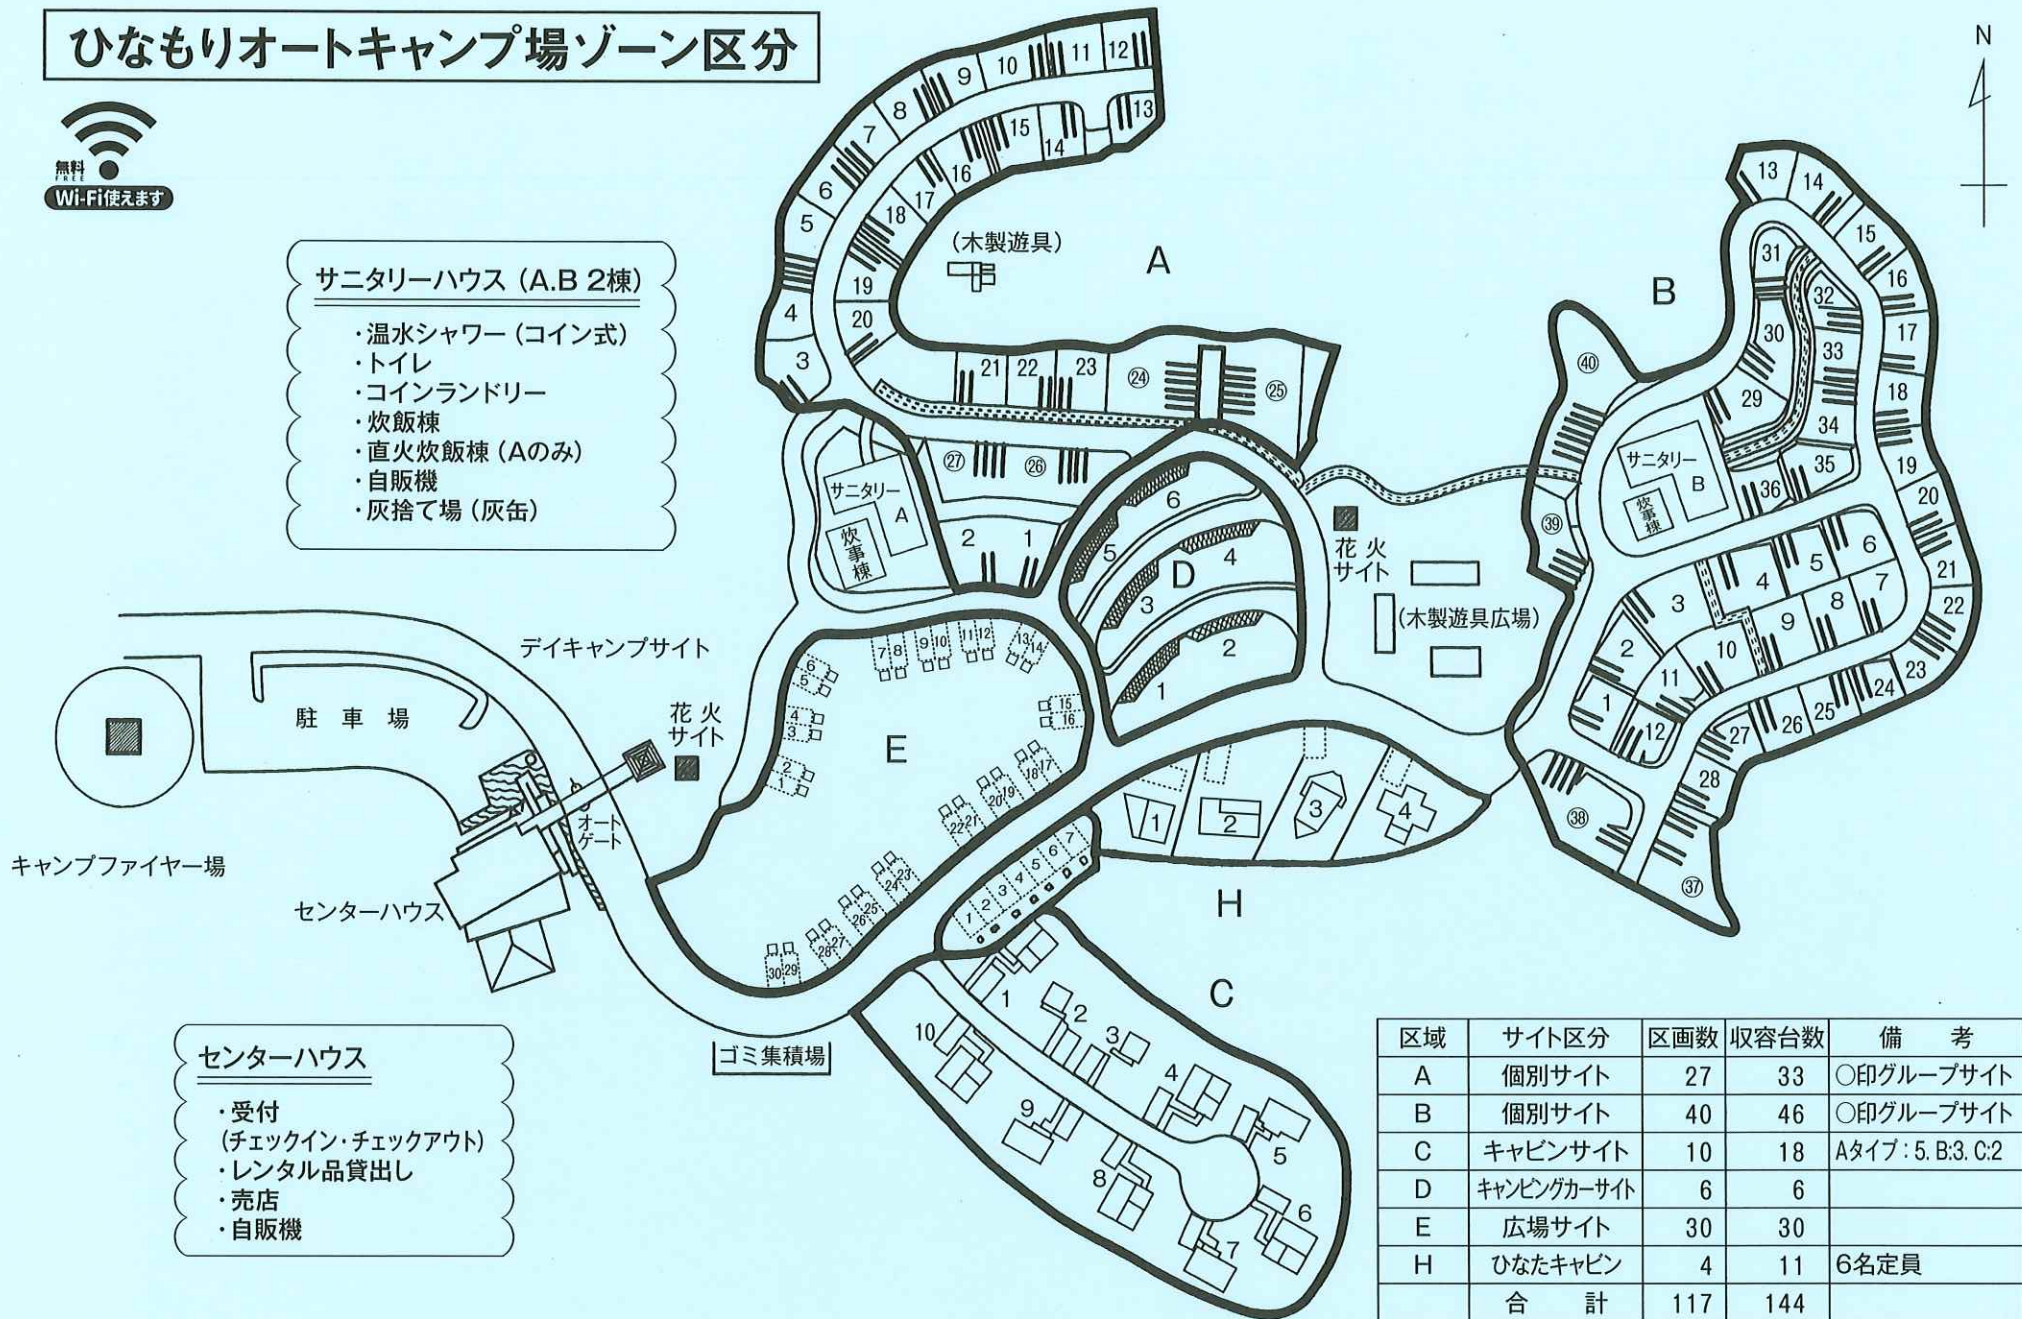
ひなもりオートキャンプ場ゾーン区分

無料 FREE Wi-Fi使えます

N

サニタリーハウス（A.B 2棟）
・温水シャワー（コイン式）
・トイレ
・コインランドリー
・炊飯棟
・直火炊飯棟（Aのみ）
・自販機
・灰捨て場（灰缶）

センターハウス
・受付
（チェックイン・チェックアウト）
・レンタル品貸出し
・売店
・自販機

A
1 2 3 4 5 6 7 8 9 10 11 12 13 14 15 16 17 18 19 20 21 22 23 ㉔ ㉕ ㉖ ㉗
（木製遊具）
サニタリー A
炊事棟

B
1 2 3 4 5 6 7 8 9 10 11 12 13 14 15 16 17 18 19 20 21 22 23 24 25 26 27 28 29 30 31 32 33 34 35 36 ㊲ ㊳ ㊴ ㊵
サニタリー B
炊事棟

D
1 2 3 4 5 6

花火サイト
（木製遊具広場）

E
1 2 3 4 5 6 7 8 9 10 11 12 13 14 15 16 17 18 19 20 21 22 23 24 25 26 27 28 29 30

H
1 2 3 4

C
1 2 3 4 5 6 7 8 9 10

デイキャンプサイト
花火サイト
駐車場
キャンプファイヤー場
センターハウス
オートゲート
ゴミ集積場

| 区域 | サイト区分 | 区画数 | 収容台数 | 備考 |
|---|---|---|---|---|
| A | 個別サイト | 27 | 33 | ○印グループサイト |
| B | 個別サイト | 40 | 46 | ○印グループサイト |
| C | キャビンサイト | 10 | 18 | Aタイプ：5. B:3. C:2 |
| D | キャンピングカーサイト | 6 | 6 | |
| E | 広場サイト | 30 | 30 | |
| H | ひなたキャビン | 4 | 11 | 6名定員 |
| | 合計 | 117 | 144 | |